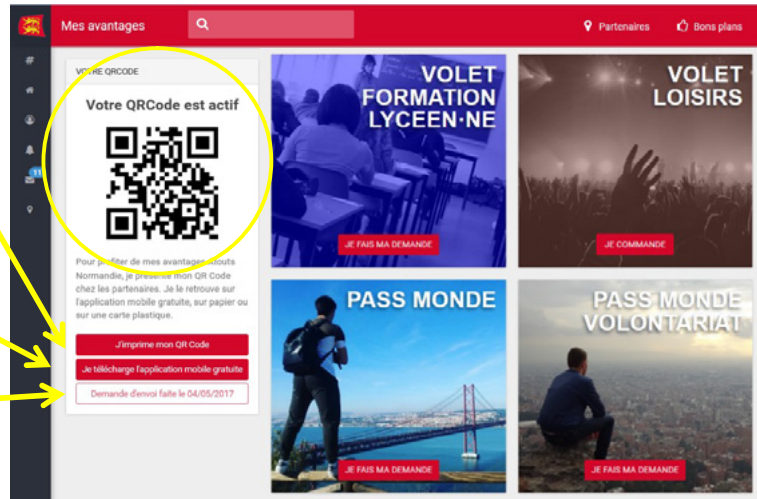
Mes avantages

Partenaires

Bons plans

11

VOTRE QRCODE

Votre QRCode est actif

Pour profiter de mes avantages Atouts Normandie, je présente mon QR Code chez les partenaires. Je le retrouve sur l'application mobile gratuite, sur papier ou sur une carte plastique.

J'imprime mon QR Code

Je télécharge l'application mobile gratuite

Demande d'envoi faite le 04/05/2017

VOLET FORMATION LYCEEN·NE

JE FAIS MA DEMANDE

VOLET LOISIRS

JE COMMANDE

PASS MONDE

JE FAIS MA DEMANDE

PASS MONDE VOLONTARIAT

JE FAIS MA DEMANDE